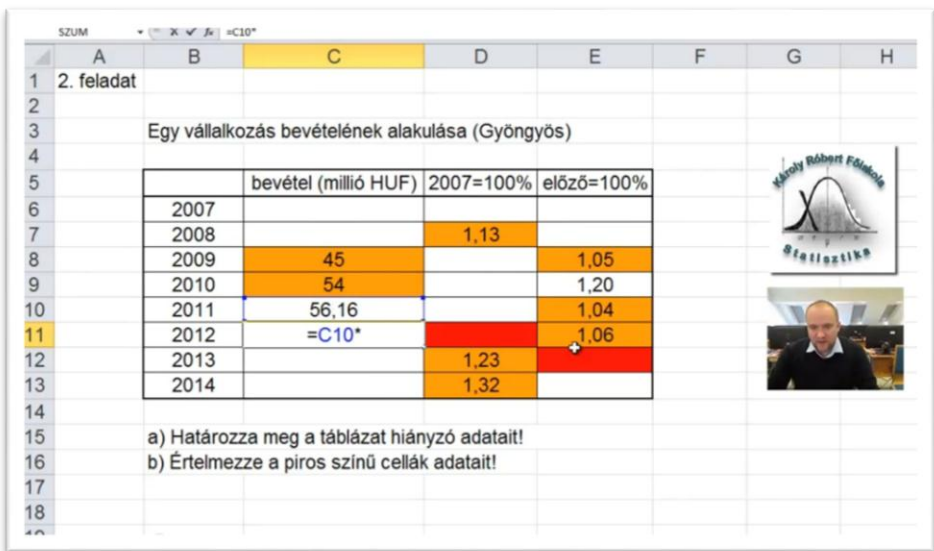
SZUM =C10*

| | A | B | C | D | E | F | G | H |
|---|---|---|---|---|---|---|---|---|
| 1 | 2. feladat | | | | | | | |
| 2 | | | | | | | | |
| 3 | | Egy vállalkozás bevételének alakulása (Gyöngyös) | | | | | | |
| 4 | | | | | | | | |
| 5 | | | bevétel (millió HUF) | 2007=100% | előző=100% | | | |
| 6 | | 2007 | | | | | | |
| 7 | | 2008 | | 1,13 | | | | |
| 8 | | 2009 | 45 | | 1,05 | | | |
| 9 | | 2010 | 54 | | 1,20 | | | |
| 10 | | 2011 | 56,16 | | 1,04 | | | |
| 11 | | 2012 | =C10* | | 1,06 | | | |
| 12 | | 2013 | | 1,23 | | | | |
| 13 | | 2014 | | 1,32 | | | | |
| 14 | | | | | | | | |
| 15 | | a) Határozza meg a táblázat hiányzó adatait! | | | | | | |
| 16 | | b) Értelmezze a piros színű cellák adatait! | | | | | | |
| 17 | | | | | | | | |
| 18 | | | | | | | | |

Károly Róbert Főiskola
Statisztika